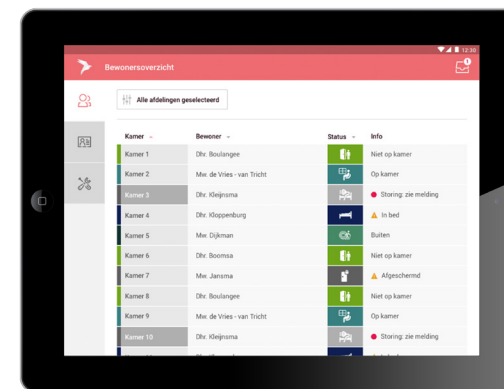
12:30

Bewonersoverzicht

1

Alle afdelingen geselecteerd

| Kamer | Bewoner | Status | Info |
|---|---|---|---|
| Kamer 1 | Dhr. Boulangee | | Niet op kamer |
| Kamer 2 | Mw. de Vries - van Tricht | | Op kamer |
| Kamer 3 | Dhr. Kleijnsma | | Storing: zie melding |
| Kamer 4 | Dhr. Kloppenburg | | In bed |
| Kamer 5 | Mw. Dijkman | | Buiten |
| Kamer 6 | Dhr. Boomsa | | Niet op kamer |
| Kamer 7 | Mw. Jansma | | Afgeschermd |
| Kamer 8 | Dhr. Boulangee | | Niet op kamer |
| Kamer 9 | Mw. de Vries - van Tricht | | Op kamer |
| Kamer 10 | Dhr. Kleijnsma | | Storing: zie melding |
| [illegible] | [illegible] | | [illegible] |